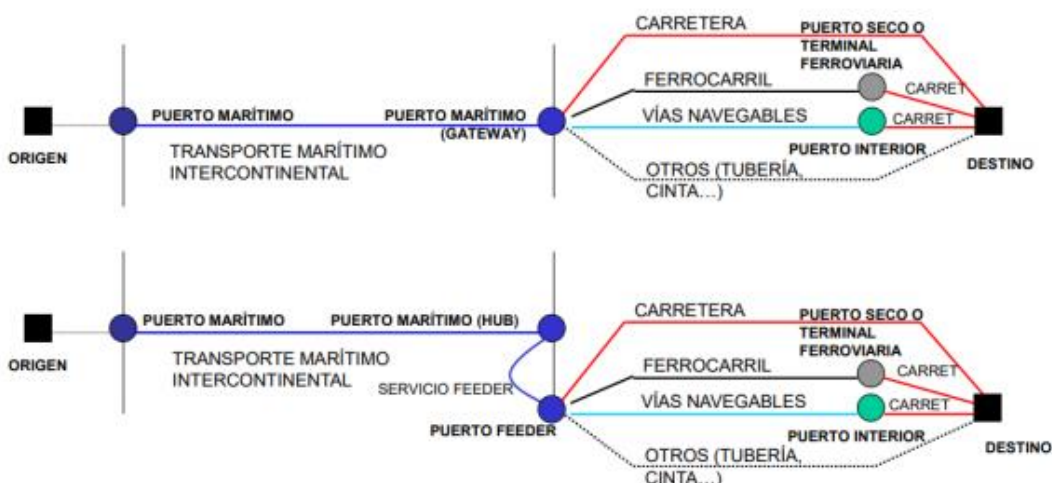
CARRETERA
PUERTO SECO O TERMINAL FERROVIARIA
FERROCARRIL
CARRET
PUERTO MARÍTIMO
PUERTO MARÍTIMO (GATEWAY)
VÍAS NAVEGABLES
CARRET
ORIGEN
TRANSPORTE MARÍTIMO INTERCONTINENTAL
PUERTO INTERIOR
DESTINO
OTROS (TUBERÍA, CINTA…)

CARRETERA
PUERTO MARÍTIMO
PUERTO MARÍTIMO (HUB)
PUERTO SECO O TERMINAL FERROVIARIA
ORIGEN
TRANSPORTE MARÍTIMO INTERCONTINENTAL
FERROCARRIL
CARRET
SERVICIO FEEDER
VÍAS NAVEGABLES
CARRET
PUERTO FEEDER
PUERTO INTERIOR
DESTINO
OTROS (TUBERÍA, CINTA…)